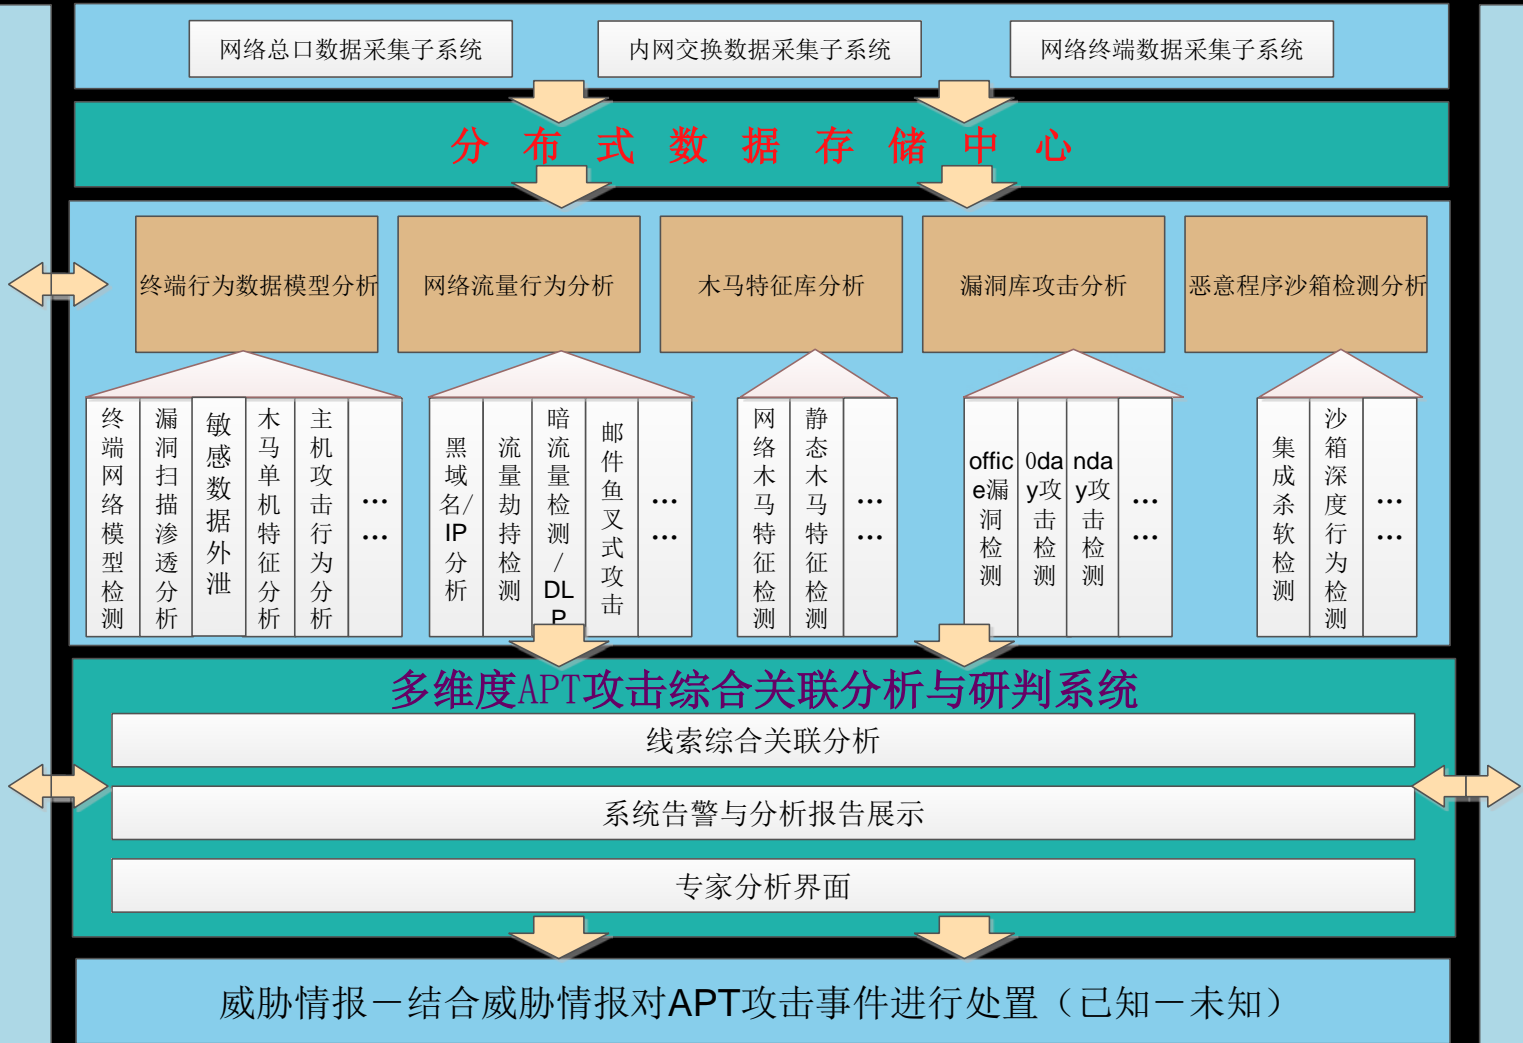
网络总口数据采集子系统

内网交换数据采集子系统

网络终端数据采集子系统

分 布 式 数 据 存 储 中 心

终端行为数据模型分析

网络流量行为分析

木马特征库分析

漏洞库攻击分析

恶意程序沙箱检测分析

终端网络模型检测

漏洞扫描渗透分析

敏感数据外泄

木马单机特征分析

主机攻击行为分析

……

黑域名/IP分析

流量劫持检测

暗流量检测/DLP

邮件鱼叉式攻击

……

网络木马特征检测

静态木马特征检测

……

office漏洞检测

0day攻击检测

nday攻击检测

……

集成杀软检测

沙箱深度行为检测

……

多维度APT攻击综合关联分析与研判系统

线索综合关联分析

系统告警与分析报告展示

专家分析界面

威胁情报—结合威胁情报对APT攻击事件进行处置（已知—未知）